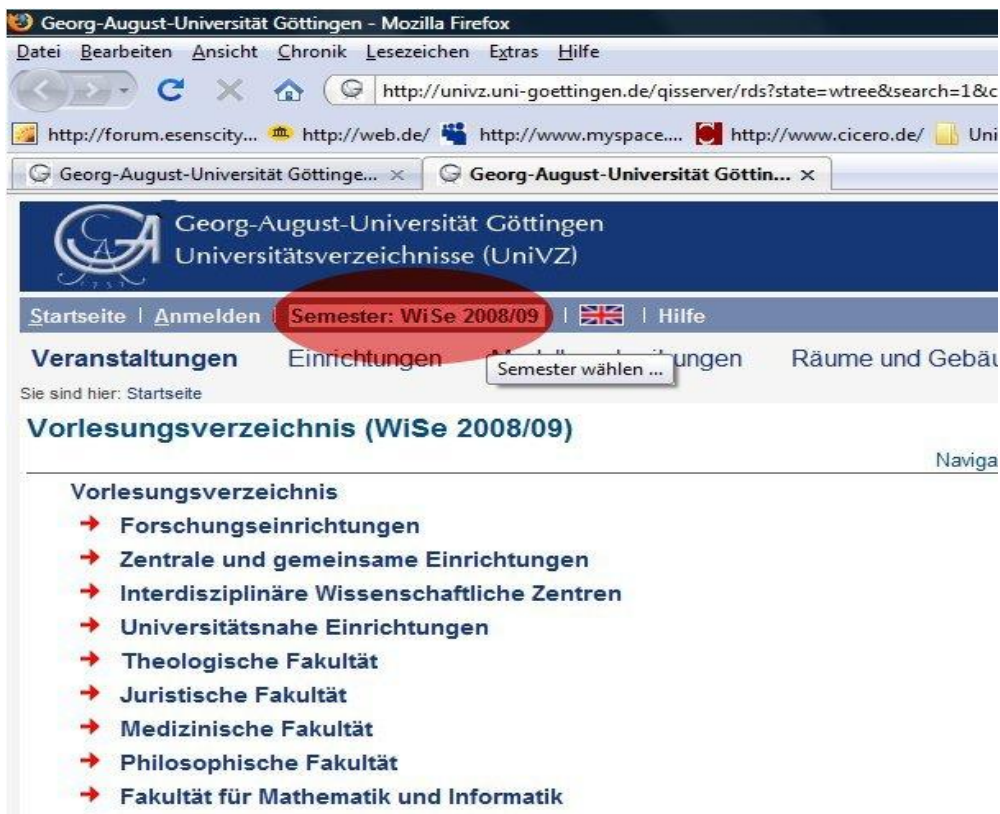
Georg-August-Universität Göttingen - Mozilla Firefox
Datei Bearbeiten Ansicht Chronik Lesezeichen Extras Hilfe
http://univz.uni-goettingen.de/qisserver/rds?state=wtree&search=1&c
http://forum.esenscity... http://web.de/ http://www.myspace.... http://www.cicero.de/ Uni
Georg-August-Universität Göttinge... × Georg-August-Universität Göttin... ×
Georg-August-Universität Göttingen
Universitätsverzeichnisse (UniVZ)
Startseite | Anmelden | Semester: WiSe 2008/09 | | Hilfe
Veranstaltungen Einrichtungen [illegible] ungen Räume und Gebäu
Semester wählen ...
Sie sind hier: Startseite
Vorlesungsverzeichnis (WiSe 2008/09)
Naviga
Vorlesungsverzeichnis
Forschungseinrichtungen
Zentrale und gemeinsame Einrichtungen
Interdisziplinäre Wissenschaftliche Zentren
Universitätsnahe Einrichtungen
Theologische Fakultät
Juristische Fakultät
Medizinische Fakultät
Philosophische Fakultät
Fakultät für Mathematik und Informatik